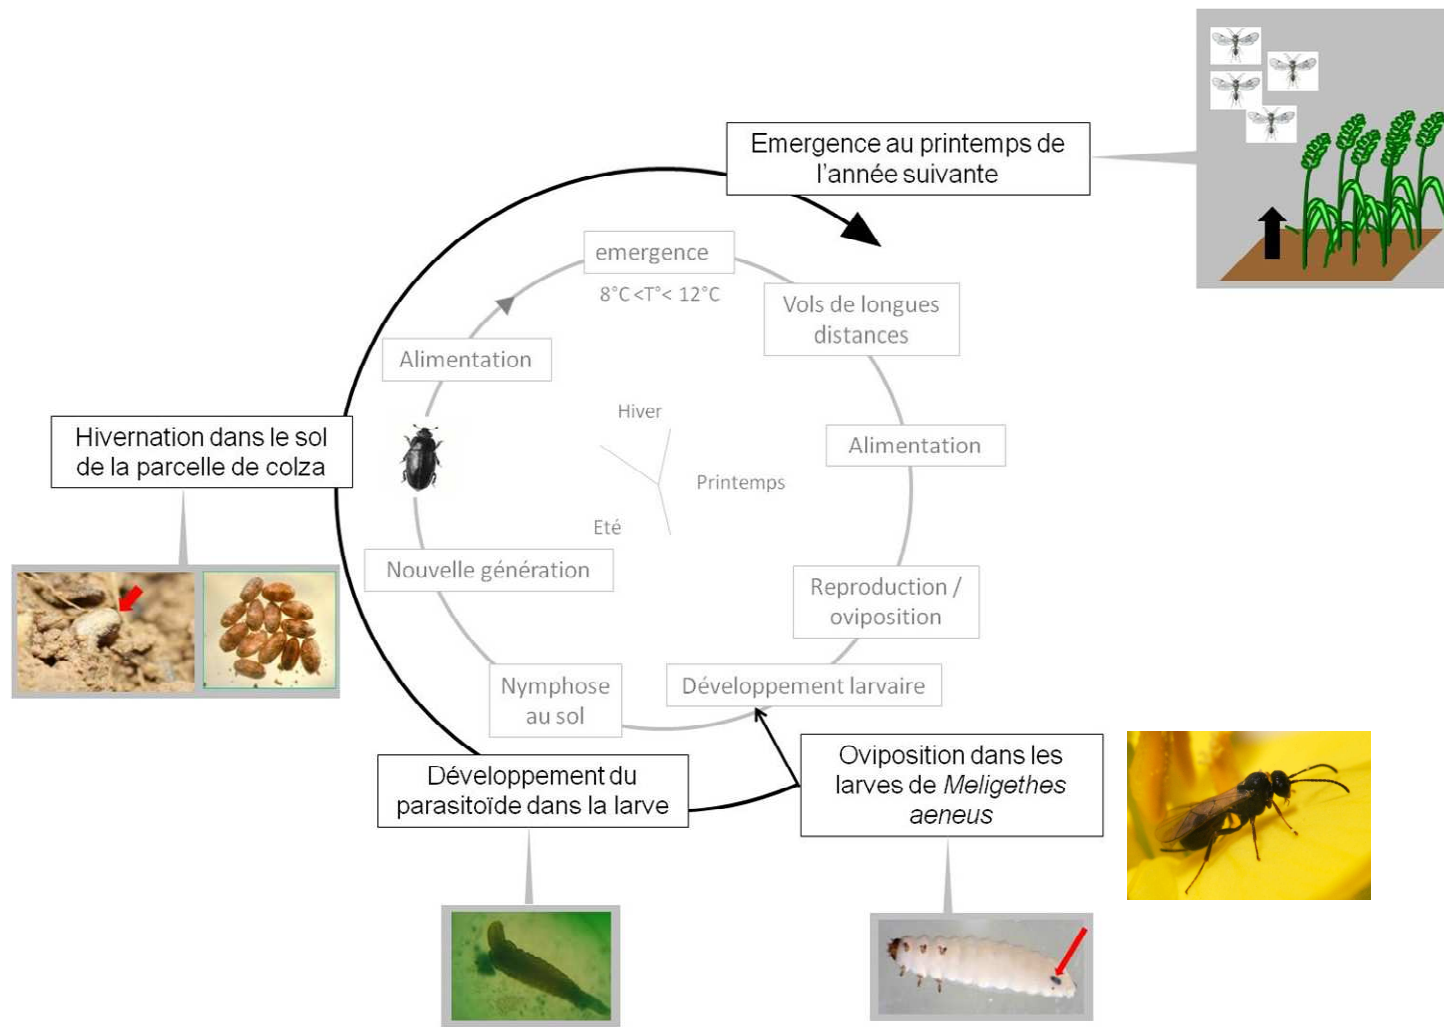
Emergence au printemps de l'année suivante

emergence

8°C <T°< 12°C

Vols de longues distances

Alimentation

Alimentation

Hiver

Printemps

Eté

Hivernation dans le sol de la parcelle de colza

Nouvelle génération

Reproduction / oviposition

Nymphose au sol

Développement larvaire

Développement du parasitoïde dans la larve

Oviposition dans les larves de *Meligethes aeneus*